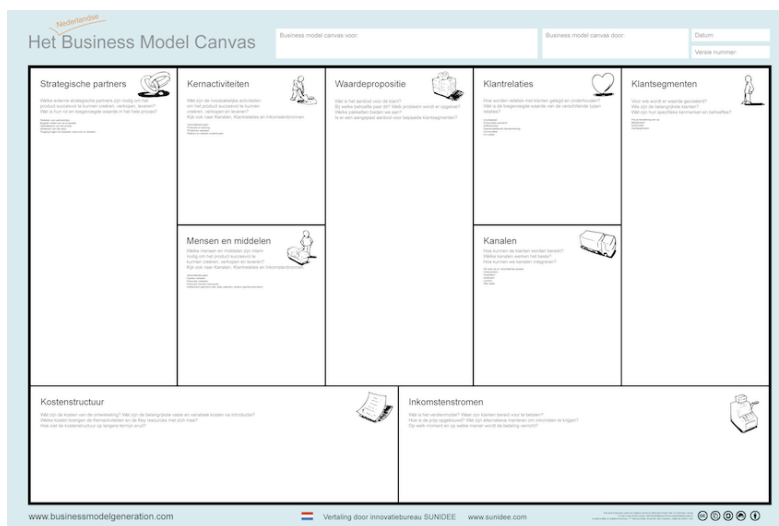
Nederlandse
Het Business Model Canvas

Business model canvas voor:

Business model canvas door:

Datum:

Versie nummer

Strategische partners

Welke externe strategische partners zijn nodig om het product succesvol te kunnen creëren, verkopen, leveren? Wat is hun rol en toegevoegde waarde in het hele proces?

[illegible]

Kernactiviteiten

Wat zijn de noodzakelijke activiteiten om het product succesvol te kunnen creëren, verkopen en leveren? Kijk ook naar Kanalen, Klantrelaties en Inkomstenstromen

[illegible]

Mensen en middelen

Welke mensen en middelen zijn intern nodig om het product succesvol te kunnen creëren, verkopen en leveren? Kijk ook naar Kanalen, Klantrelaties en Inkomstenstromen

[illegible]

Waardepropositie

Wat is het aanbod voor de klant? Bij welke behoefte past dit? Welk probleem wordt er opgelost? Welke pakketten bieden we aan? Is er een eenzijdig aanbod voor bepaalde klantsegmenten?

Klantrelaties

Hoe worden relaties met klanten gelegd en onderhouden? Wat is de belangrijkste waarde van de verschillende typen relaties?

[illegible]

Kanalen

Hoe kunnen de klanten worden bereikt? Welke kanalen werken het beste? Hoe kunnen we kanalen integreren?

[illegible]

Klantsegmenten

Voor wie wordt er waarde gecreëerd? Wie zijn de belangrijkste klanten? Wat zijn hun specifieke kenmerken en behoeftes?

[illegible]

Kostenstructuur

Wat zijn de kosten van de onderneming? Wat zijn de belangrijkste vaste en variabele kosten na introductie? Welke kosten brengen de Kernactiviteiten en de Key resources met zich mee? Hoe ziet de kostenstructuur op langere termijn eruit?

Inkomstenstromen

Wat is het verdienmodel? Wat zijn klanten bereid voor te betalen? Hoe is de prijs opgebouwd? Wat zijn alternatieve manieren om inkomsten te krijgen? Bij welk moment en op welke manier wordt de betaling verricht?

www.businessmodelgeneration.com

Vertaling door innovatiebureau SUNIDEE www.sunidee.com

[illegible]